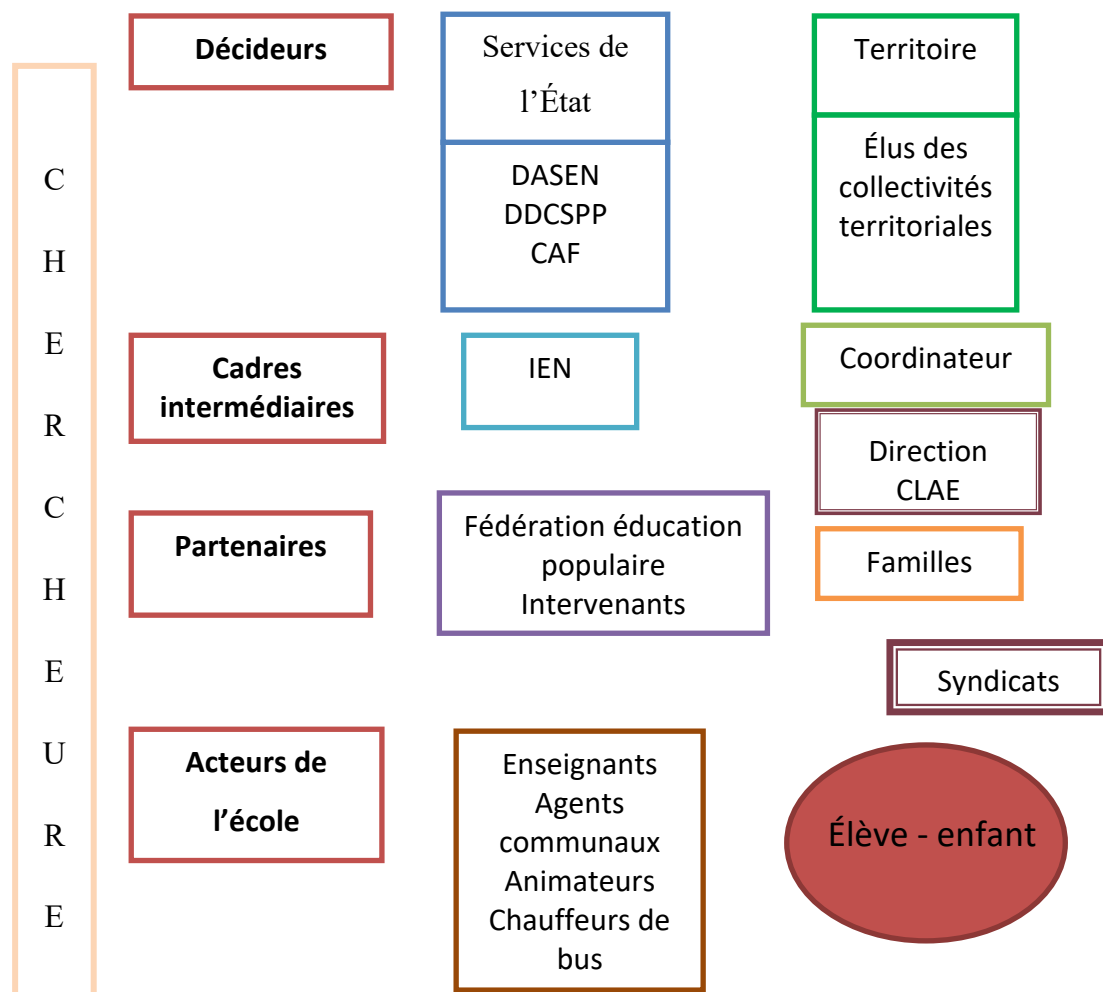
C
H
E
R
C
H
E
U
R
E

Décideurs

Services de l'État

DASEN
DDCSPP
CAF

Territoire

Élus des collectivités territoriales

Cadres intermédiaires

IEN

Coordinateur

Direction CLAE

Partenaires

Fédération éducation populaire
Intervenants

Familles

Syndicats

Acteurs de l'école

Enseignants
Agents communaux
Animateurs
Chauffeurs de bus

Élève - enfant